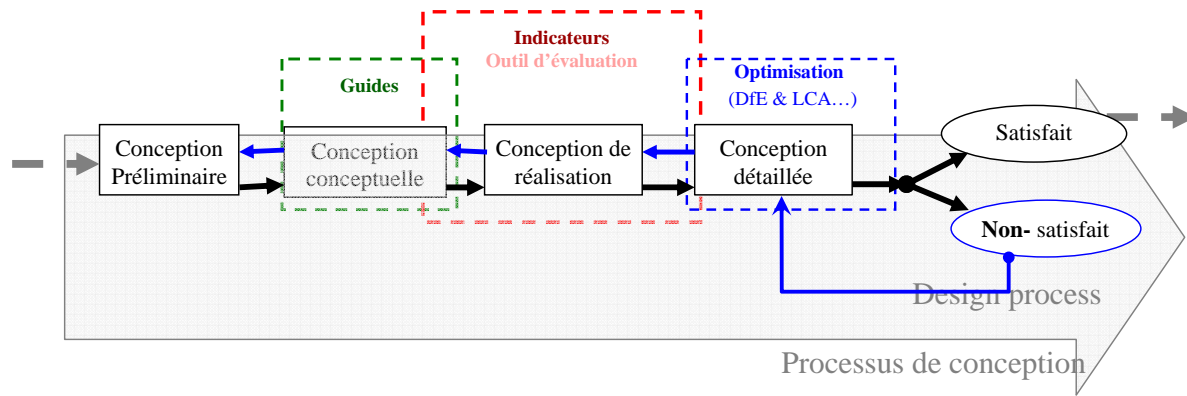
Indicateurs
Outil d'évaluation

Guides

Optimisation
(DfE & LCA…)

Conception Préliminaire

Conception conceptuelle

Conception de réalisation

Conception détaillée

Satisfait

Non- satisfait

Design process

Processus de conception